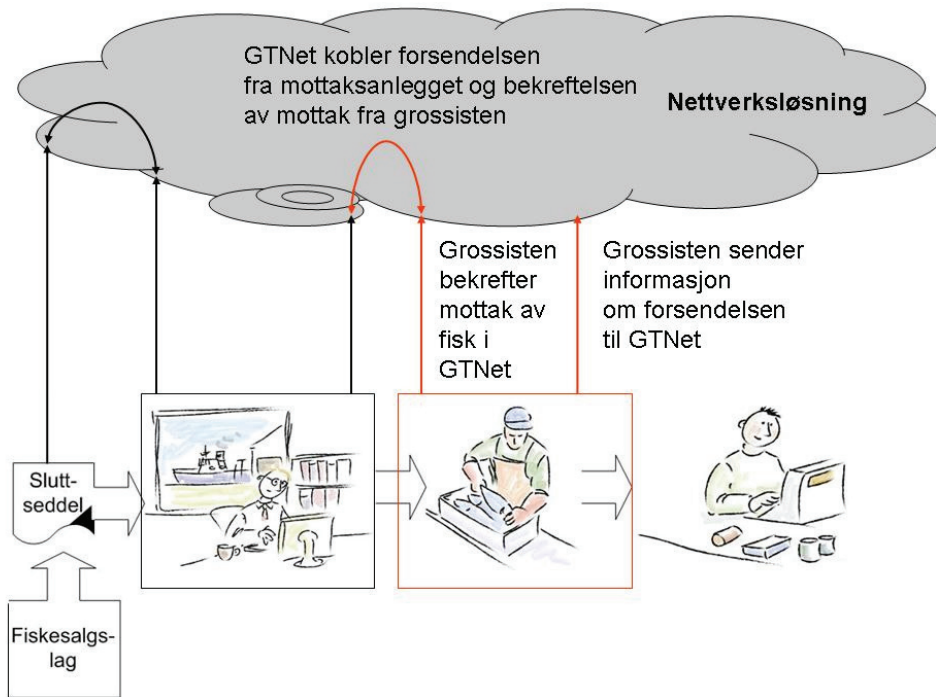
GTNet kobler forsendelsen fra mottaksanlegget og bekreftelsen av mottak fra grossisten

Nettverksløsning

Grossisten bekrefter mottak av fisk i GTNet

Grossisten sender informasjon om forsendelsen til GTNet

Sluttseddel

Fiskesalgslag